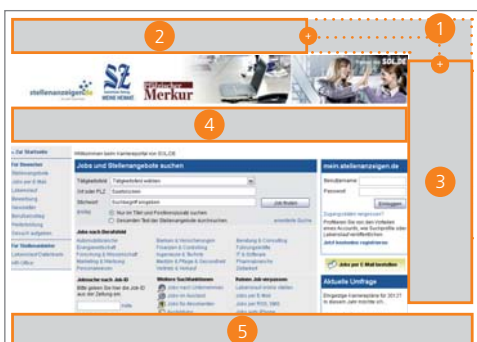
1

2

3

4

5

stellenanzeigen.de

SZ

Merkur

SOLDE

» Zur Startseite

Für Bewerber

Willkommen beim Karriereportal von SOL.DE

Jobs und Stellenangebote suchen

Tätigkeitsfeld

Tätigkeitsfeld wählen

Ort oder PLZ

Saarbrücken

Stichwort

Suchbegriff eingeben

Job finden

Nur im Titel und Positionsinhalt suchen

Gesamten Text der Stellenanzeige durchsuchen

erweiterte Suche

Jobs nach Berufsfeld

Jobsuche nach Job-ID

Weitere Suchfunktionen

Nutzen Job-angebote

Für Stellenanbieter

mein.stellenanzeigen.de

Benutzername

Passwort

Einloggen

Zugangsdaten vergessen?

Jetzt kostenlos registrieren

Jobs per E-Mail bestellen

Aktuelle Umfrage